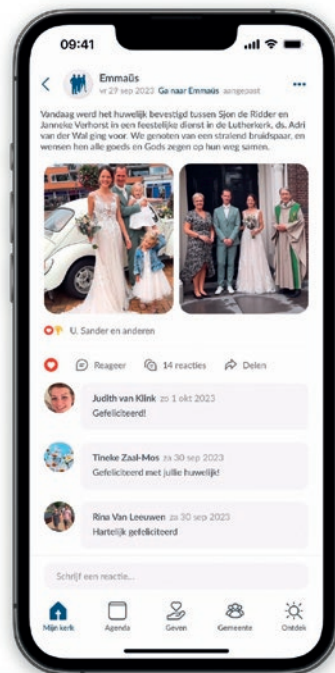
09:41

Emmaüs
vr 29 sep 2023 Ga naar Emmaüs aangepast

Vandaag werd het huwelijk bevestigd tussen Sjon de Ridder en Janneke Vorhorst in een feestelijke dienst in de Lutherkerk. ds. Adri van der Wal ging voor. We genoten van een stralend bruidspaar, en wensen hen alle goeds en Gods zegen op hun weg samen.

U, Sander en anderen

Reageer 14 reacties Delen

Judith van Klink zo 1 okt 2023
Gefeliciteerd!

Tineke Zaal-Mos za 30 sep 2023
Gefeliciteerd met jullie huwelijk!

Rina Van Leeuwen za 30 sep 2023
Hartelijk gefeliciteerd

Schrijf een reactie...

Mijn kerk Agenda Geven Gemeente Ontdek